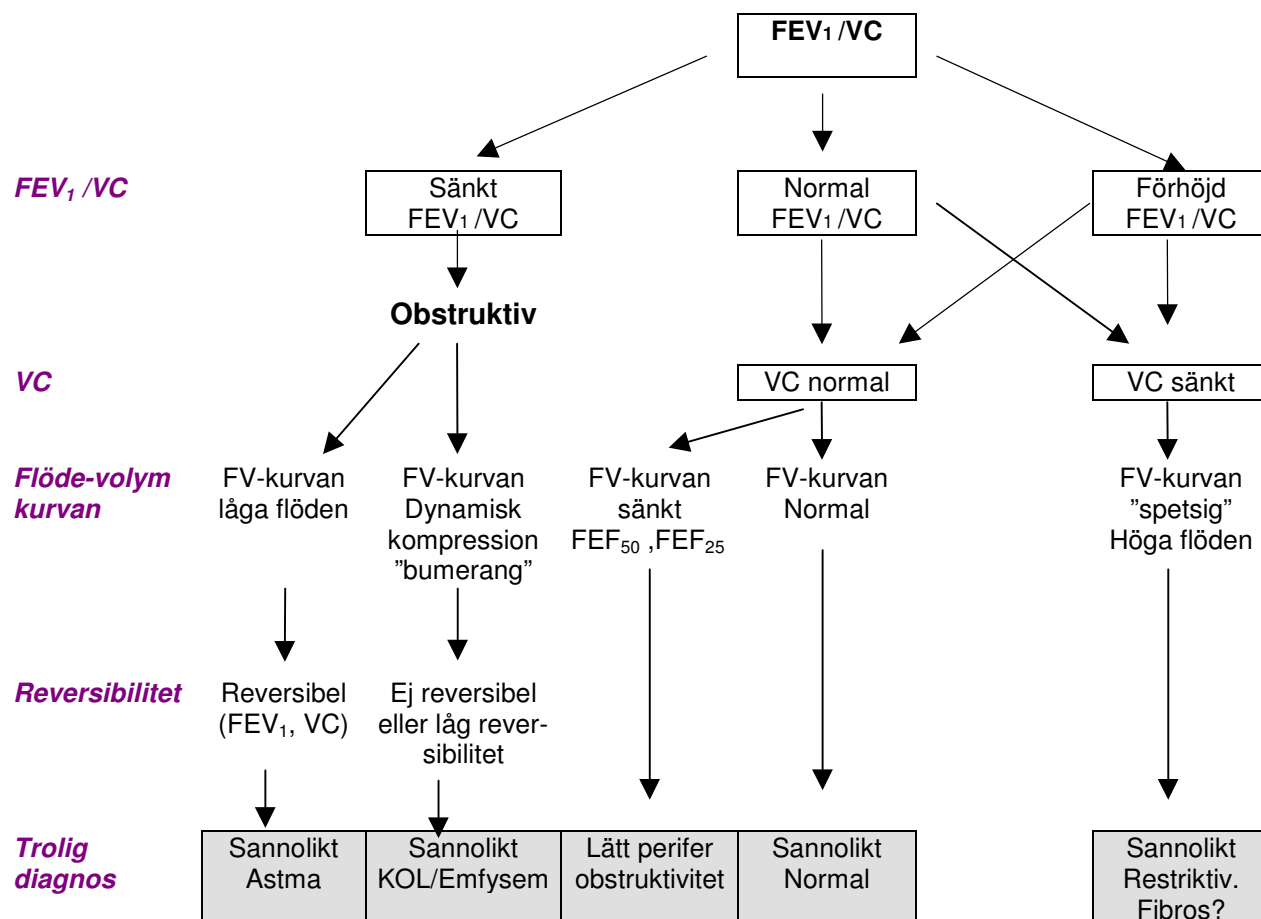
$FEV_1$ /VC

$FEV_1$ /VC

Sänkt $FEV_1$ /VC

Normal $FEV_1$ /VC

Förhöjd $FEV_1$ /VC

Obstruktiv

VC

VC normal

VC sänkt

Flöde-volym kurvan

FV-kurvan låga flöden

FV-kurvan Dynamisk kompression ”bumerang”

FV-kurvan sänkt $FEF_{50}$ ,$FEF_{25}$

FV-kurvan Normal

FV-kurvan ”spetsig” Höga flöden

Reversibilitet

Reversibel ($FEV_1$, VC)

Ej reversibel eller låg reversibilitet

Trolig diagnos

| Sannolikt Astma | Sannolikt KOL/Emfysem | Lätt perifer obstruktivitet | Sannolikt Normal |
|---|---|---|---|

Sannolikt Restriktiv. Fibros?